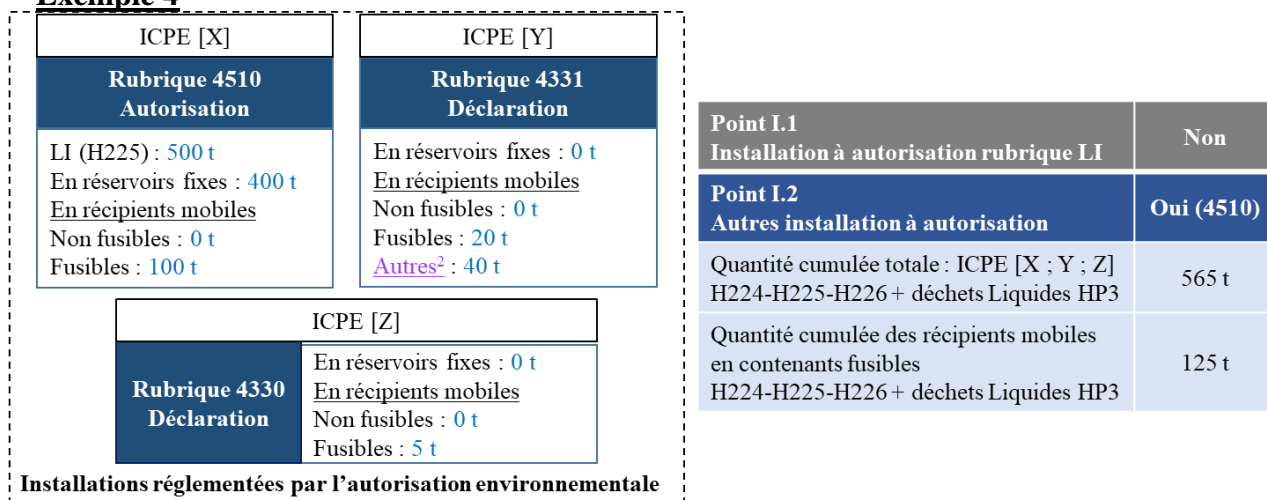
Exemple 4

ICPE [X]

Rubrique 4510
Autorisation

LI (H225) : 500 t
En réservoirs fixes : 400 t
En récipients mobiles
Non fusibles : 0 t
Fusibles : 100 t

ICPE [Y]

Rubrique 4331
Déclaration

En réservoirs fixes : 0 t
En récipients mobiles
Non fusibles : 0 t
Fusibles : 20 t
Autres$^2$ : 40 t

ICPE [Z]

Rubrique 4330
Déclaration

En réservoirs fixes : 0 t
En récipients mobiles
Non fusibles : 0 t
Fusibles : 5 t

Installations réglementées par l'autorisation environnementale

| Point I.1 Installation à autorisation rubrique LI | Non |
|---|---|
| Point I.2 Autres installation à autorisation | Oui (4510) |
| Quantité cumulée totale : ICPE [X ; Y ; Z] H224-H225-H226 + déchets Liquides HP3 | 565 t |
| Quantité cumulée des récipients mobiles en contenants fusibles H224-H225-H226 + déchets Liquides HP3 | 125 t |